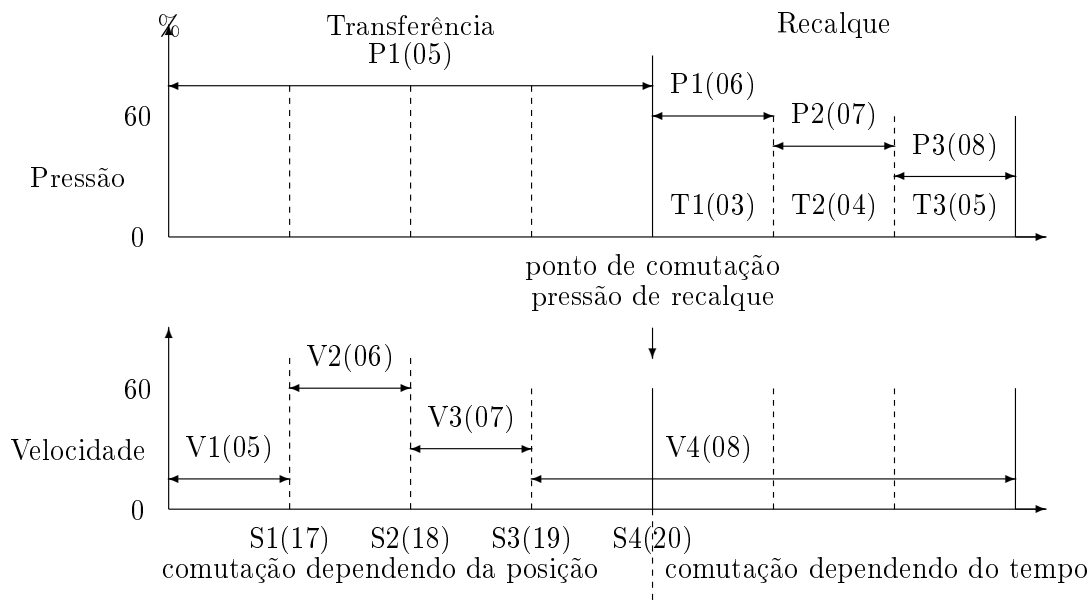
%
Transferência
P1(05)
Recalque
P1(06)
P2(07)
P3(08)
60
Pressão
T1(03) T2(04) T3(05)
0
ponto de comutação
pressão de recalque
V2(06)
60
V3(07)
Velocidade
V1(05)
V4(08)
0
S1(17) S2(18) S3(19) S4(20)
comutação dependendo da posição
comutação dependendo do tempo